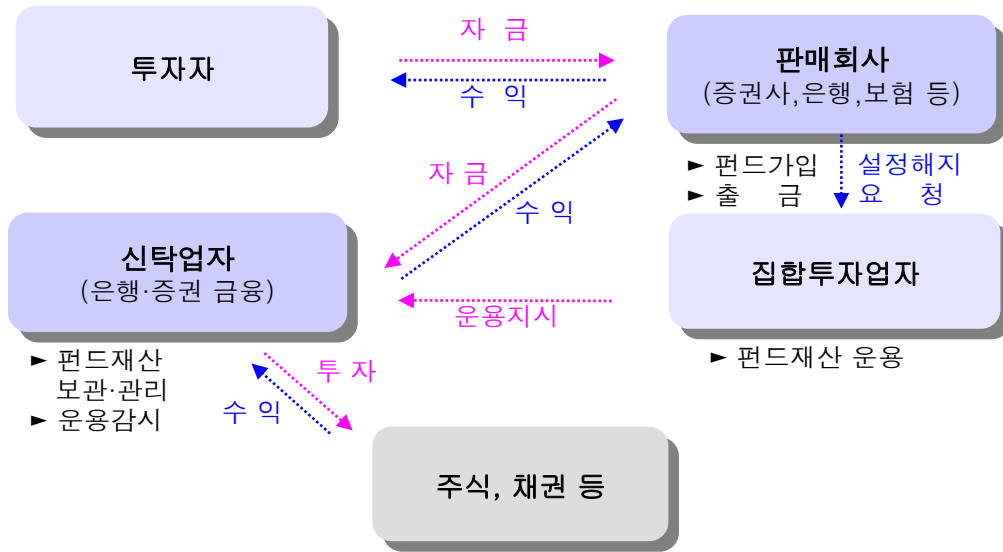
투자자

자 금

수 익

판매회사
(증권사,은행,보험 등)

자 금

수 익

► 펀드가입
► 출 금

설정해지
요 청

신탁업자
(은행·증권 금융)

집합투자업자

운용지시

► 펀드재산 보관·관리
► 운용감시

투 자

수 익

► 펀드재산 운용

주식, 채권 등